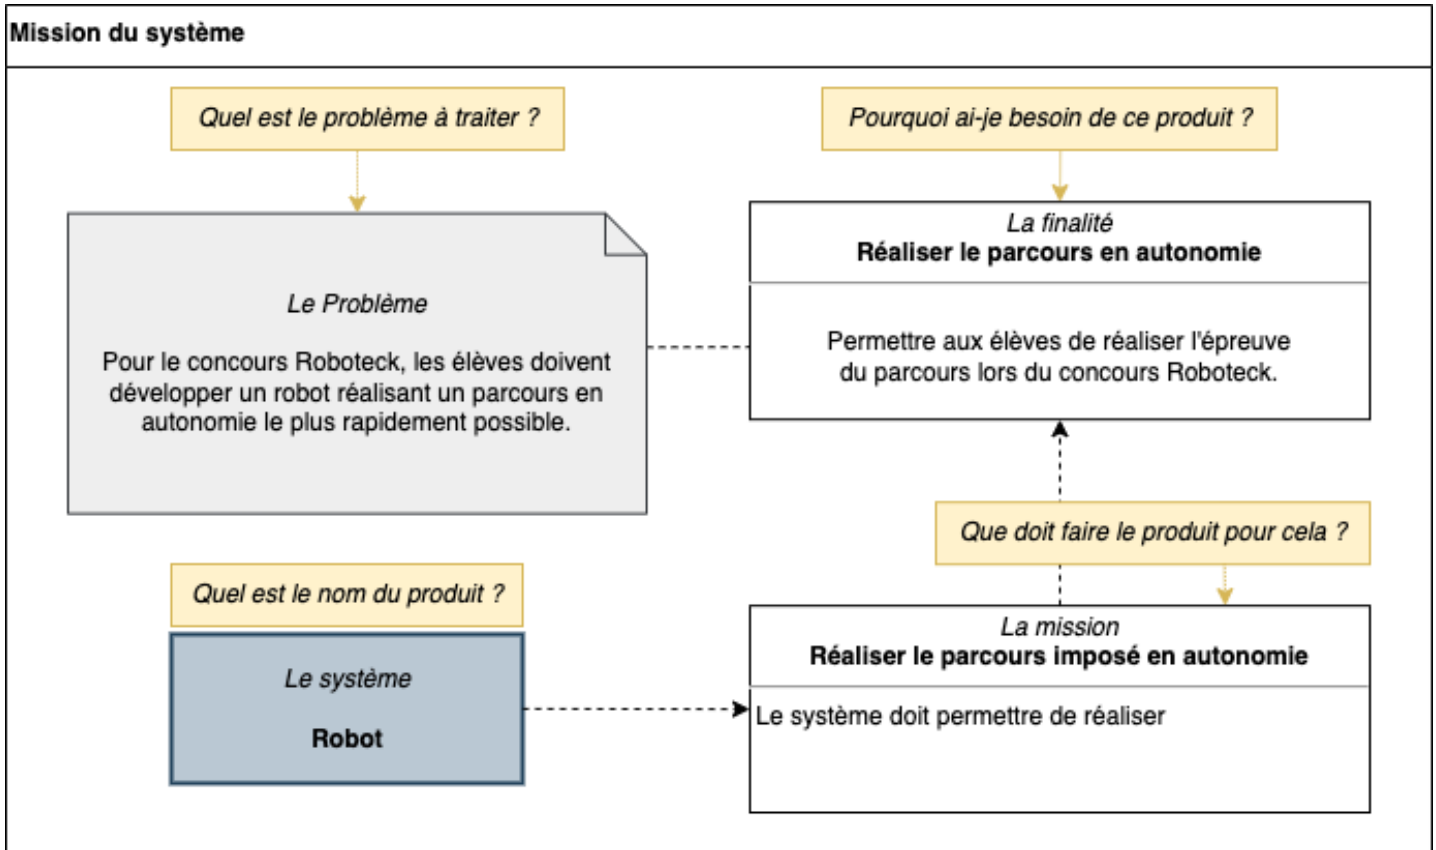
Mission du système

Quel est le problème à traiter ?

Pourquoi ai-je besoin de ce produit ?

Le Problème

Pour le concours Roboteck, les élèves doivent développer un robot réalisant un parcours en autonomie le plus rapidement possible.

La finalité
Réaliser le parcours en autonomie

Permettre aux élèves de réaliser l'épreuve du parcours lors du concours Roboteck.

Que doit faire le produit pour cela ?

Quel est le nom du produit ?

Le système

Robot

La mission
Réaliser le parcours imposé en autonomie

Le système doit permettre de réaliser